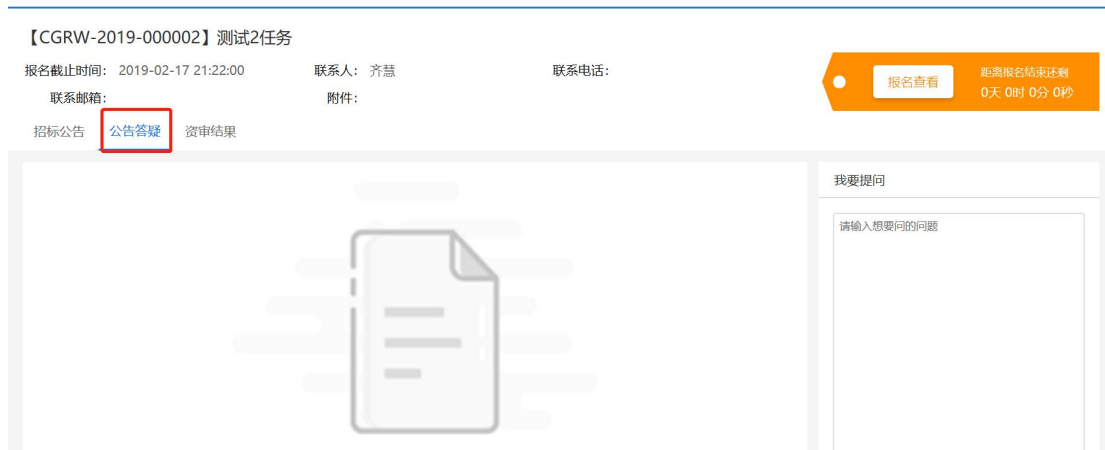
【CGRW-2019-000002】测试2任务

报名截止时间：2019-02-17 21:22:00　联系人：齐慧　联系电话：

联系邮箱：　附件：

报名查看

距离报名结束还剩
0天 0时 0分 0秒

招标公告　公告答疑　资审结果

我要提问

请输入想要问的问题